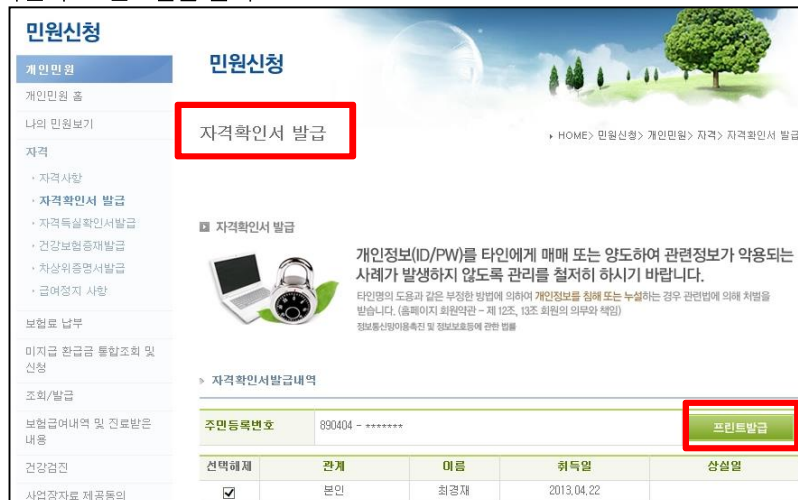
민원신청

개인민원
개인민원 홈
나의 민원보기
자격
· 자격사항
· 자격확인서 발급
· 자격득실확인서발급
· 건강보험증재발급
· 차상위증명서발급
· 급여정지 사항
보험료 납부
미지급 환급금 통합조회 및 신청
조회/발급
보험급여내역 및 진료받은 내용
건강검진
사업장자료 제공동의

민원신청

자격확인서 발급

▸ HOME > 민원신청 > 개인민원 > 자격 > 자격확인서 발급

자격확인서 발급

개인정보(ID/PW)를 타인에게 매매 또는 양도하여 관련정보가 악용되는 사례가 발생하지 않도록 관리를 철저히 하시기 바랍니다.

타인명의 도용과 같은 부정한 방법에 의하여 개인정보를 침해 또는 누설하는 경우 관련법에 의해 처벌을 받습니다. (홈페이지 회원약관 – 제 12조, 13조 회원의 의무와 책임)
정보통신망이용촉진 및 정보보호등에 관한 법률

자격확인서발급내역

| 주민등록번호 | 890404 – ******* | | | 프린트발급 |
|---|---|---|---|---|
| 선택해제 | 관계 | 이름 | 취득일 | 상실일 |
| ☑ | 본인 | 최경재 | 2013.04.22 | |